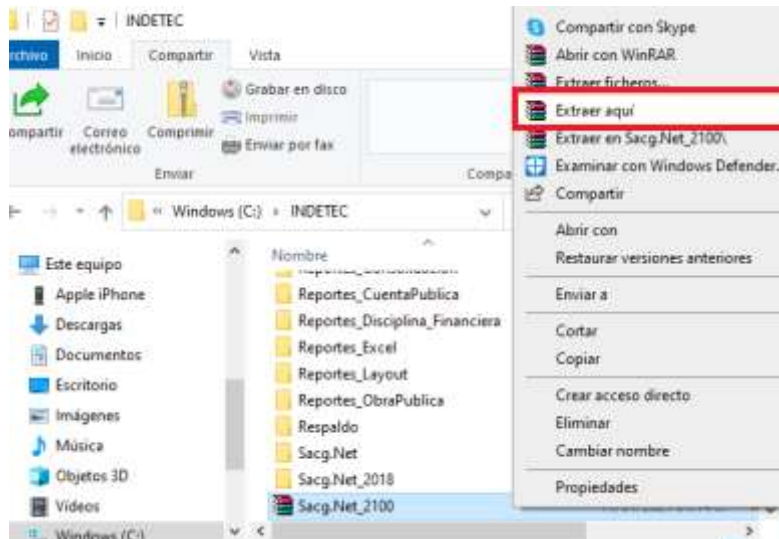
INDETEC

rchivo Inicio Compartir Vista

ompartir Correo electrónico Comprimir Grabar en disco Imprimir Enviar por fax

Enviar Compa

Windows (C:) › INDETEC

Este equipo
Apple iPhone
Descargas
Documentos
Escritorio
Imágenes
Música
Objetos 3D
Videos
Windows (C:)

Nombre
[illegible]
Reportes_CuentaPublica
Reportes_Disciplina_Financiera
Reportes_Excel
Reportes_Layout
Reportes_ObraPublica
Respaldo
Sacg.Net
Sacg.Net_2018
Sacg.Net_2100

Compartir con Skype
Abrir con WinRAR
Extraer ficheros...
Extraer aquí
Extraer en Sacg.Net_2100\
Examinar con Windows Defender...
Compartir
Abrir con
Restaurar versiones anteriores
Enviar a
Cortar
Copiar
Crear acceso directo
Eliminar
Cambiar nombre
Propiedades